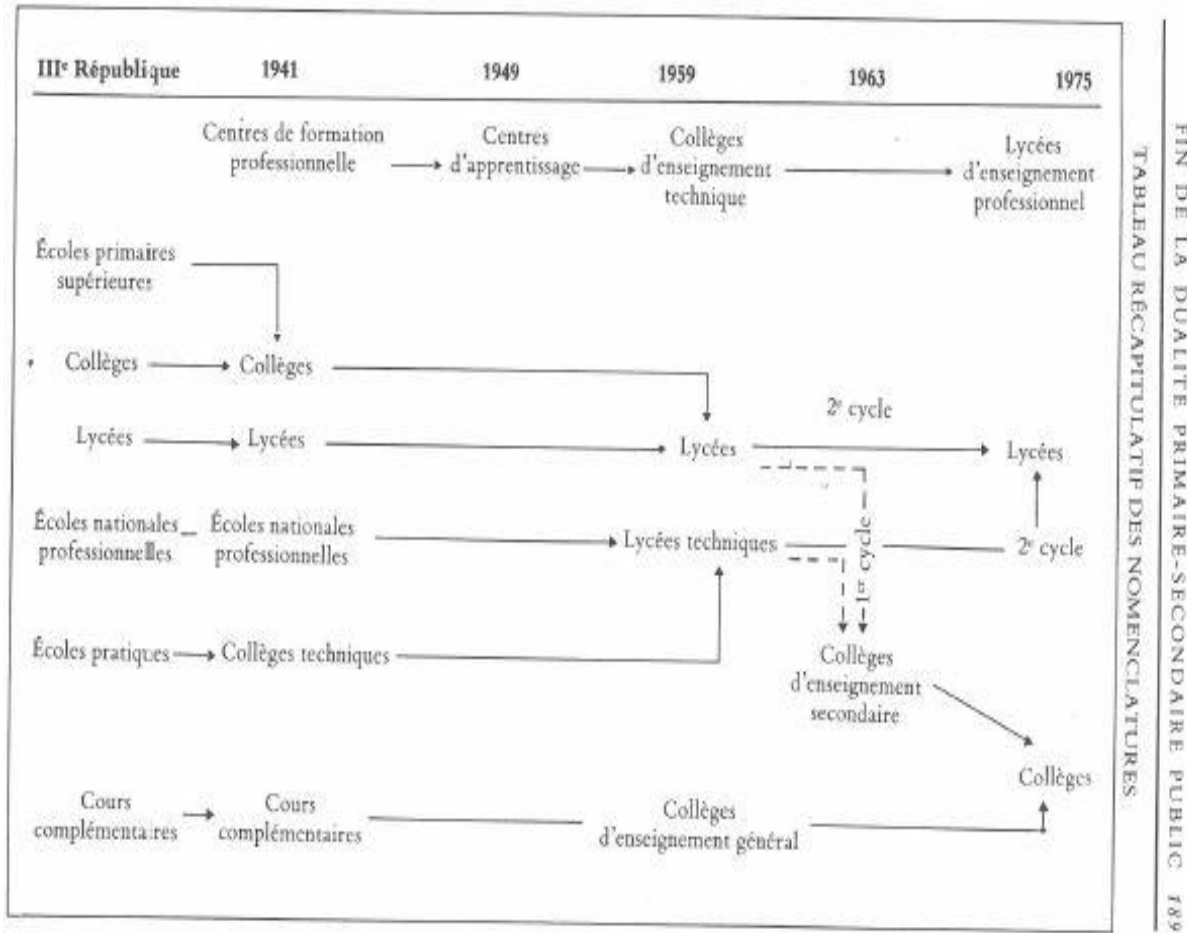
FIN DE LA DUALITÉ PRIMAIRE-SECONDAIRE PUBLIC 189

TABLEAU RÉCAPITULATIF DES NOMENCLATURES

III$^e$ République 1941 1949 1959 1963 1975

Centres de formation professionnelle → Centres d'apprentissage → Collèges d'enseignement technique → Lycées d'enseignement professionnel

Écoles primaires supérieures

Collèges → Collèges

2$^e$ cycle

Lycées → Lycées → Lycées → Lycées

Écoles nationales professionnelles – Écoles nationales professionnelles → Lycées techniques

1$^{er}$ cycle

2$^e$ cycle

Écoles pratiques → Collèges techniques

Collèges d'enseignement secondaire

Collèges

Cours complémentaires → Cours complémentaires — Collèges d'enseignement général